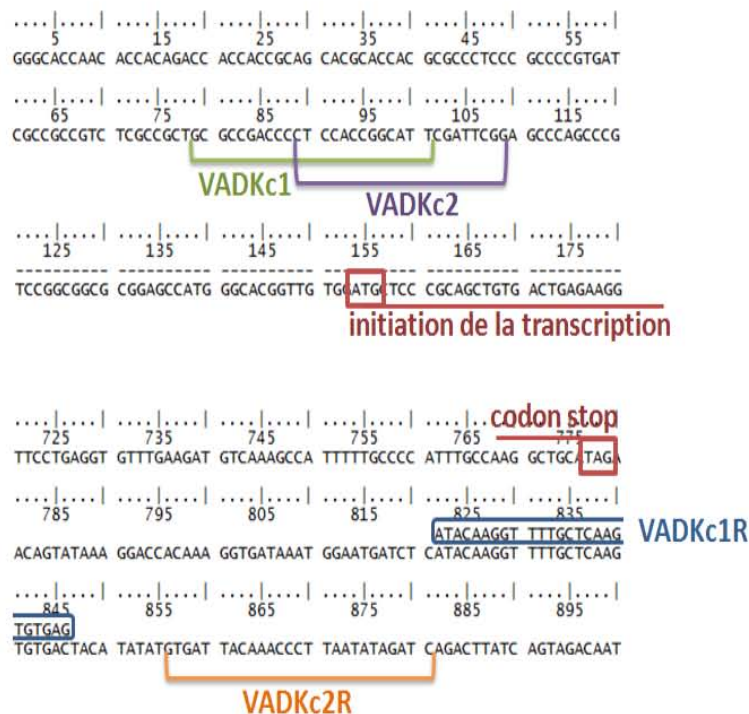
....|....| ....|....| ....|....| ....|....| ....|....| ....|....|
5 15 25 35 45 55
GGGCACCAAC ACCACAGACC ACCACCGCAG CACGCACCAC GCGCCCTCCC GCCCCGTGAT

....|....| ....|....| ....|....| ....|....| ....|....| ....|....|
65 75 85 95 105 115
CGCCGCCGTC TCGCCGCTGC GCCGACCCCT CCACCGGCAT TCGATTCGGA GCCCAGCCCG

VADKc1

VADKc2

....|....| ....|....| ....|....| ....|....| ....|....| ....|....|
125 135 145 155 165 175
---------- ---------- ---------- ---------- ---------- ----------
TCCGGCGGCG CGGAGCCATG GGCACGGTTG TGCATGCTCC CGCAGCTGTG ACTGAGAAGG

initiation de la transcription

codon stop
....|....| ....|....| ....|....| ....|....| ....|....| ....|....|
725 735 745 755 765 775
TTCCTGAGGT GTTTGAAGAT GTCAAAGCCA TTTTTGCCCC ATTTGCCAAG GCTGCATAGA

....|....| ....|....| ....|....| ....|....| ....|....| ....|....|
785 795 805 815 825 835
ATACAAGGT TTTGCTCAAG VADKc1R
ACAGTATAAA GGACCACAAA GGTGATAAAT GGAATGATCT CATACAAGGT TTTGCTCAAG

....|....| ....|....| ....|....| ....|....| ....|....| ....|....|
845 855 865 875 885 895
TGTGAG
TGTGACTACA TATATGTGAT TACAAACCCT TAATATAGAT CAGACTTATC AGTAGACAAT

VADKc2R